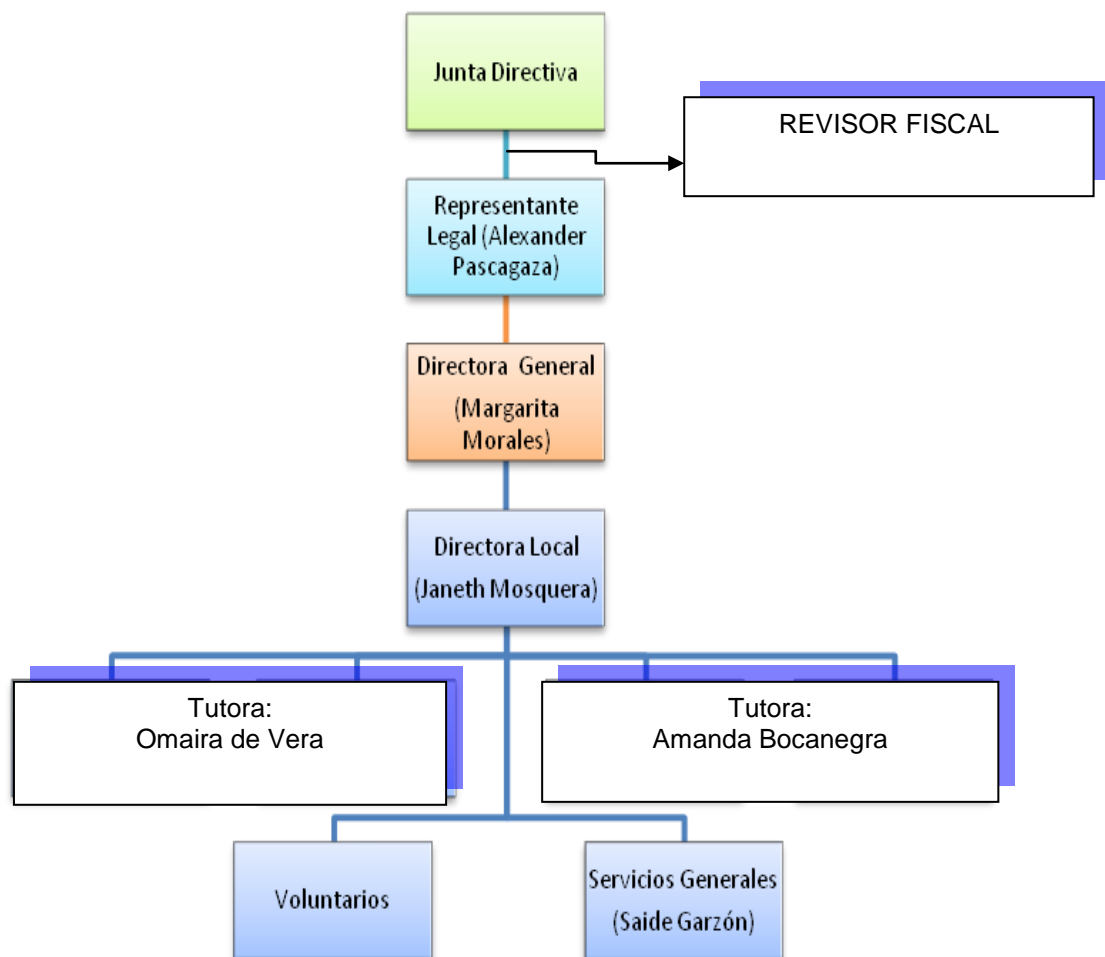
Junta Directiva

REVISOR FISCAL

Representante Legal (Alexander Pascagaza)

Directora General (Margarita Morales)

Directora Local (Janeth Mosquera)

Tutora: Omaira de Vera

Tutora: Amanda Bocanegra

Voluntarios

Servicios Generales (Saide Garzón)